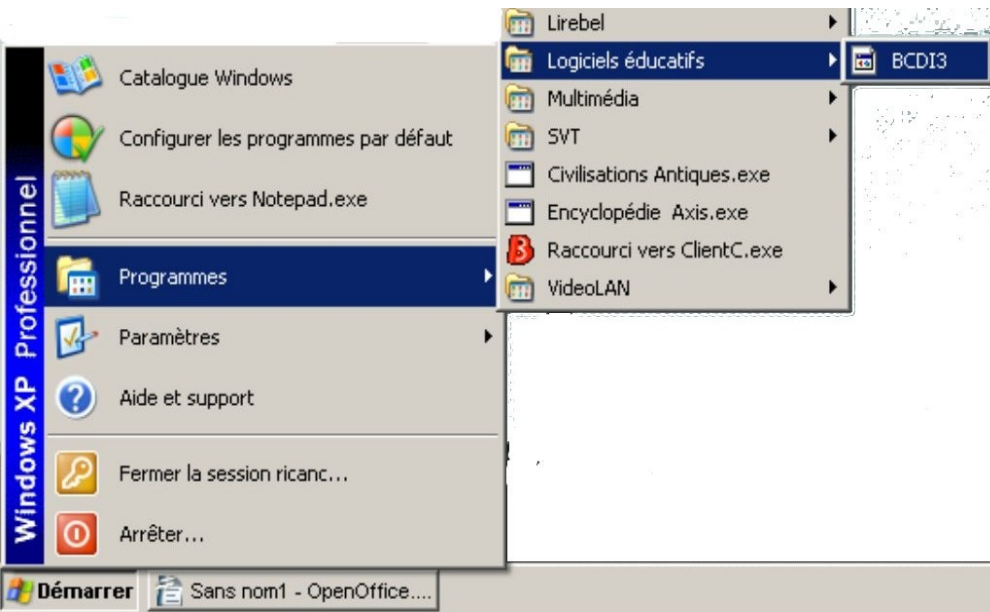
Windows XP Professionnel

Catalogue Windows
Configurer les programmes par défaut
Raccourci vers Notepad.exe
Programmes
Paramètres
Aide et support
Fermer la session ricanc...
Arrêter...

Lirebel
Logiciels éducatifs
Multimédia
SVT
Civilisations Antiques.exe
Encyclopédie Axis.exe
Raccourci vers ClientC.exe
VideoLAN

BCDI3

Démarrer
Sans nom1 - OpenOffice....